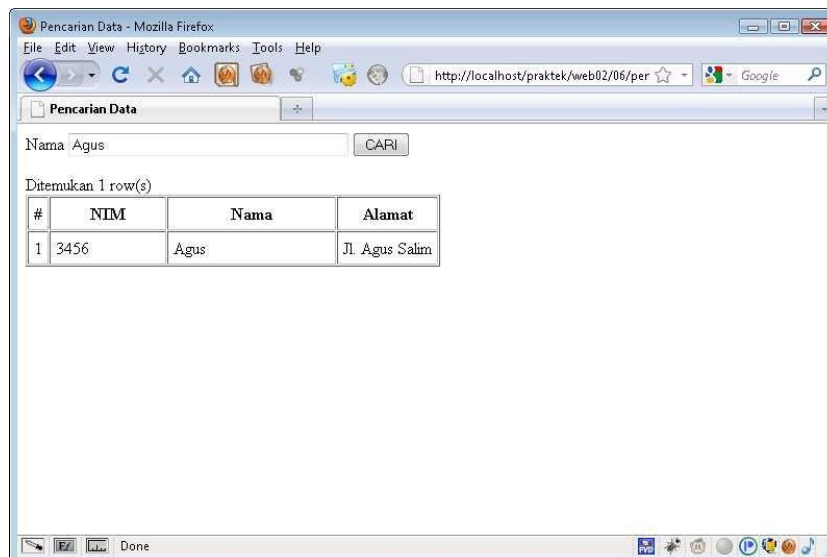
Pencarian Data - Mozilla Firefox

File Edit View History Bookmarks Tools Help

http://localhost/praktek/web02/06/per

Google

Pencarian Data

Nama Agus CARI

Ditemukan 1 row(s)

| # | NIM | Nama | Alamat |
|---|---|---|---|
| 1 | 3456 | Agus | Jl. Agus Salim |

Done